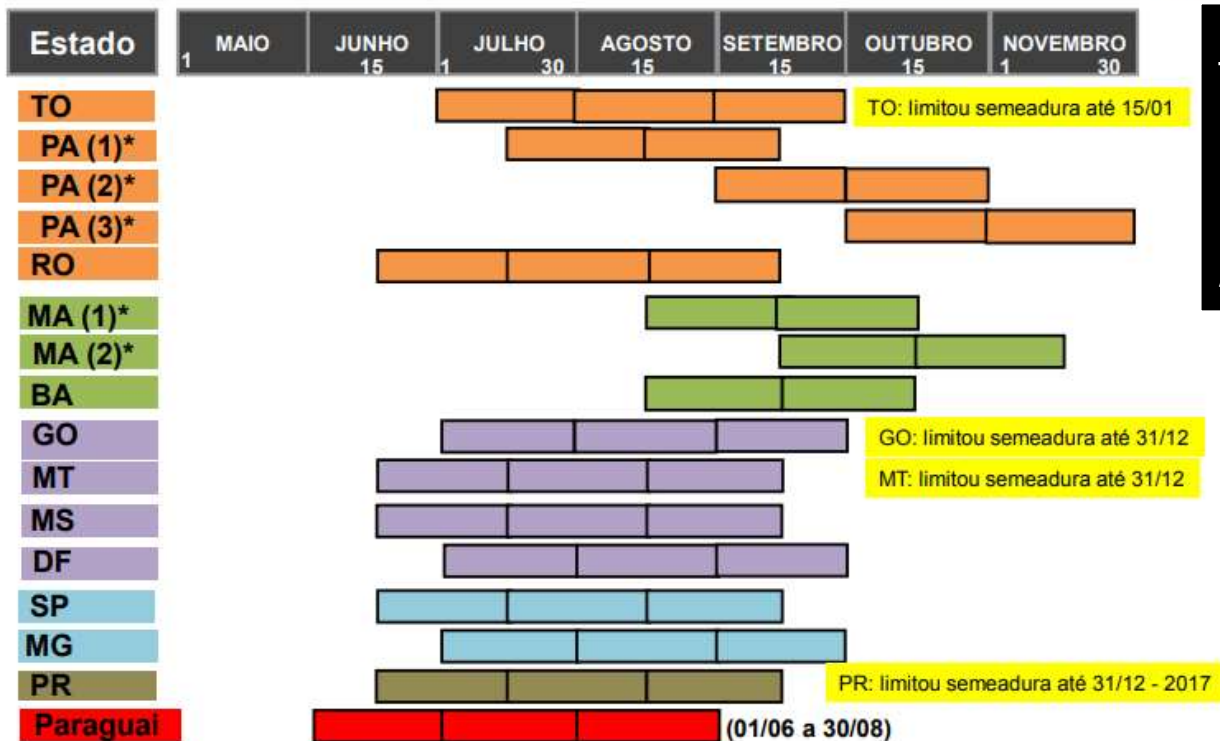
| Estado | 1 MAIO | JUNHO 15 | 1 JULHO 30 | AGOSTO 15 | SETEMBRO 15 | OUTUBRO 15 | NOVEMBRO 1 30 |
|---|---|---|---|---|---|---|---|
| TO | | | | | | | |
| PA (1)* | | | | | | | |
| PA (2)* | | | | | | | |
| PA (3)* | | | | | | | |
| RO | | | | | | | |
| MA (1)* | | | | | | | |
| MA (2)* | | | | | | | |
| BA | | | | | | | |
| GO | | | | | | | |
| MT | | | | | | | |
| MS | | | | | | | |
| DF | | | | | | | |
| SP | | | | | | | |
| MG | | | | | | | |
| PR | | | | | | | |
| Paraguai | | | | | | | |

TO: limitou semeadura até 15/01

GO: limitou semeadura até 31/12

MT: limitou semeadura até 31/12

PR: limitou semeadura até 31/12 - 2017

(01/06 a 30/08)